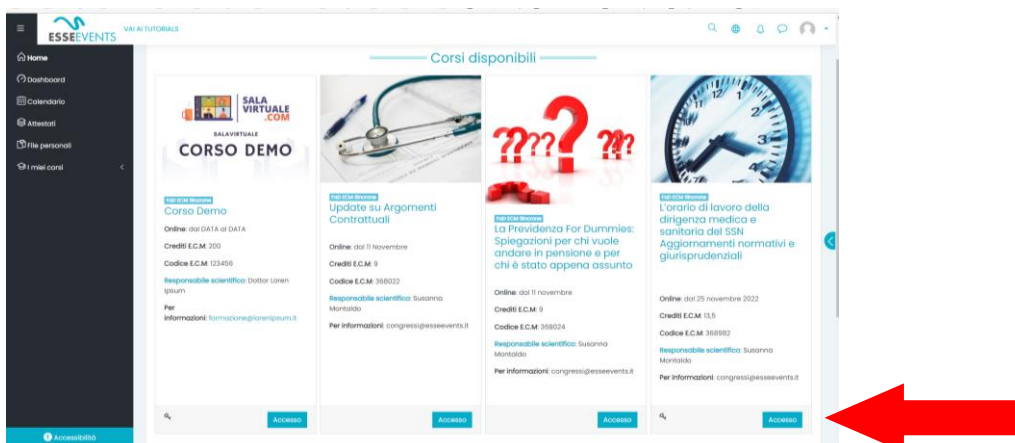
ESSEEVENTS VAI AI TUTORIALS

Home
Dashboard
Calendario
Attestati
File personali
I miei corsi

Accessibilità

Corsi disponibili

SALA VIRTUALE .COM
SALAVIRTUALE
CORSO DEMO

FAD ECM Sincrona
Corso Demo
Online: dal DATA al DATA
Crediti E.C.M: 200
Codice E.C.M: 123456
Responsabile scientifico: Dottor Loren Ipsum
Per informazioni: formazione@lorenipsum.it
Accesso

FAD ECM Sincrona
Update su Argomenti Contrattuali
Online: dal 11 Novembre
Crediti E.C.M: 9
Codice E.C.M: 368022
Responsabile scientifico: Susanna Montaldo
Per informazioni: congressi@esseevents.it
Accesso

FAD ECM Sincrona
La Previdenza For Dummies: Spiegazioni per chi vuole andare in pensione e per chi è stato appena assunto
Online: dal 11 novembre
Crediti E.C.M: 9
Codice E.C.M: 368024
Responsabile scientifico: Susanna Montaldo
Per informazioni: congressi@esseevents.it
Accesso

FAD ECM Sincrona
L'orario di lavoro della dirigenza medica e sanitaria del SSN Aggiornamenti normativi e giurisprudenziali
Online: dal 25 novembre 2022
Crediti E.C.M: 13,5
Codice E.C.M: 368982
Responsabile scientifico: Susanna Montaldo
Per informazioni: congressi@esseevents.it
Accesso